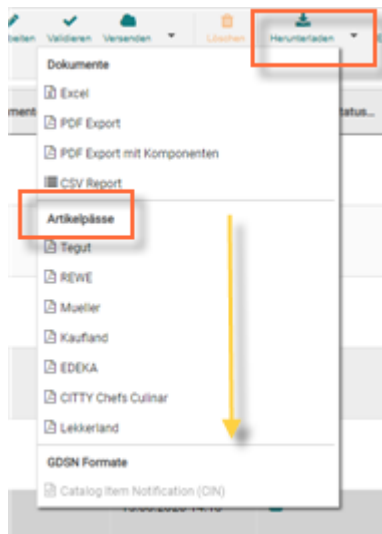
beiten Validieren Versenden Löschen Herunterladen

ment

tatus...

Dokumente

Excel

PDF Export

PDF Export mit Komponenten

CSV Report

Artikelpässe

Tegut

REWE

Mueller

Kaufland

EDEKA

CITTY Chefs Culinar

Lekkerland

GDSN Formate

Catalog Item Notification (CIN)

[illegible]